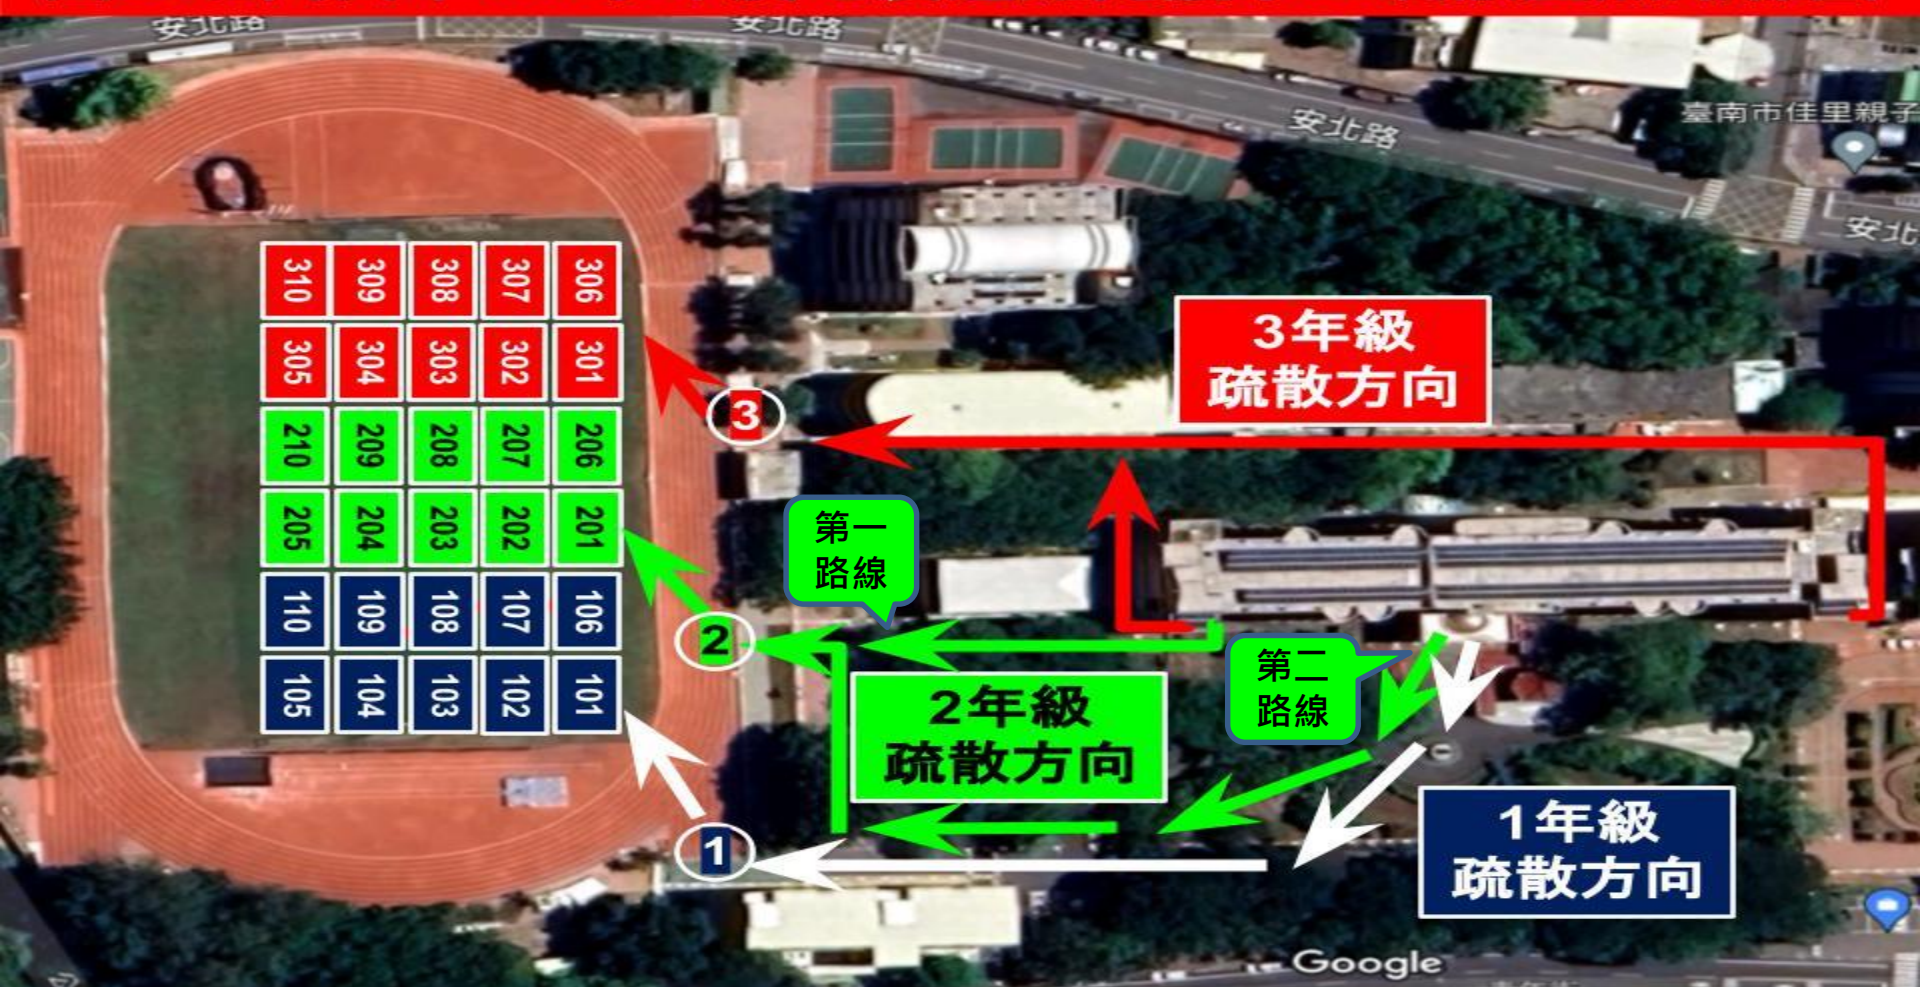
安北路

安北路

安北路

臺南市佳里親子

安北

310 309 308 307 306

305 304 303 302 301

210 209 208 207 206

205 204 203 202 201

110 109 108 107 106

105 104 103 102 101

3

3年級
疏散方向

第一
路線

2

第二
路線

2年級
疏散方向

1

1年級
疏散方向

Google